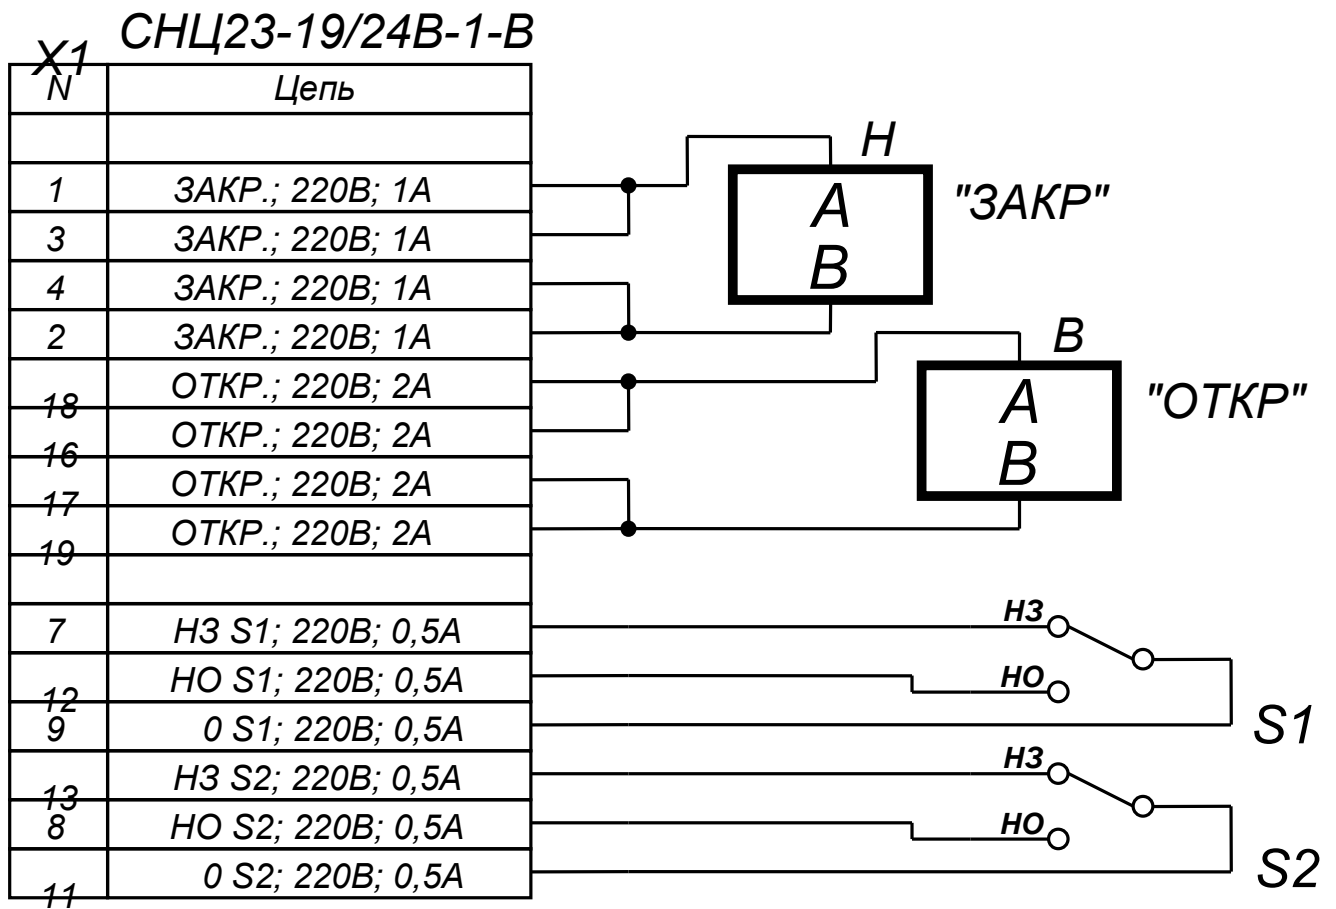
СНЦ23-19/24В-1-В

| X1 N | Цепь |
|---|---|
| | |
| 1 | ЗАКР.; 220В; 1А |
| 3 | ЗАКР.; 220В; 1А |
| 4 | ЗАКР.; 220В; 1А |
| 2 | ЗАКР.; 220В; 1А |
| 18 | ОТКР.; 220В; 2А |
| 16 | ОТКР.; 220В; 2А |
| 17 | ОТКР.; 220В; 2А |
| 19 | ОТКР.; 220В; 2А |
| | |
| 7 | НЗ S1; 220В; 0,5А |
| 12 | НО S1; 220В; 0,5А |
| 9 | 0 S1; 220В; 0,5А |
| 13 | НЗ S2; 220В; 0,5А |
| 8 | НО S2; 220В; 0,5А |
| 11 | 0 S2; 220В; 0,5А |

Н
А
В
"ЗАКР"

В
А
В
"ОТКР"

НЗ
НО
S1

НЗ
НО
S2